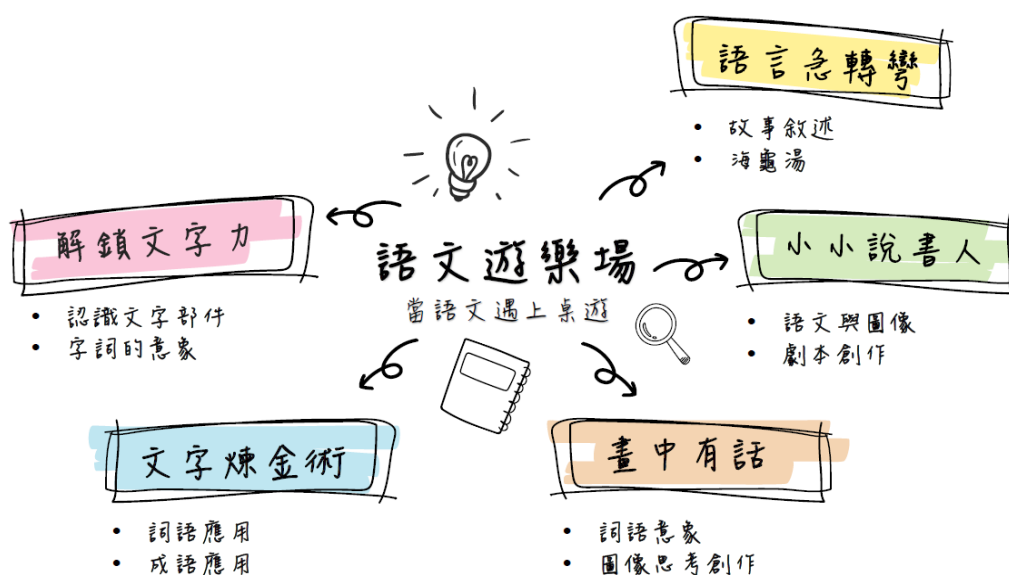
語言急轉彎

• 故事敘述
• 海龜湯

解鎖文字力

• 認識文字部件
• 字詞的意象

語文遊樂場
當語文遇上桌遊

小小說書人

• 語文與圖像
• 劇本創作

文字煉金術

• 詞語應用
• 成語應用

畫中有話

• 詞語意象
• 圖像思考創作